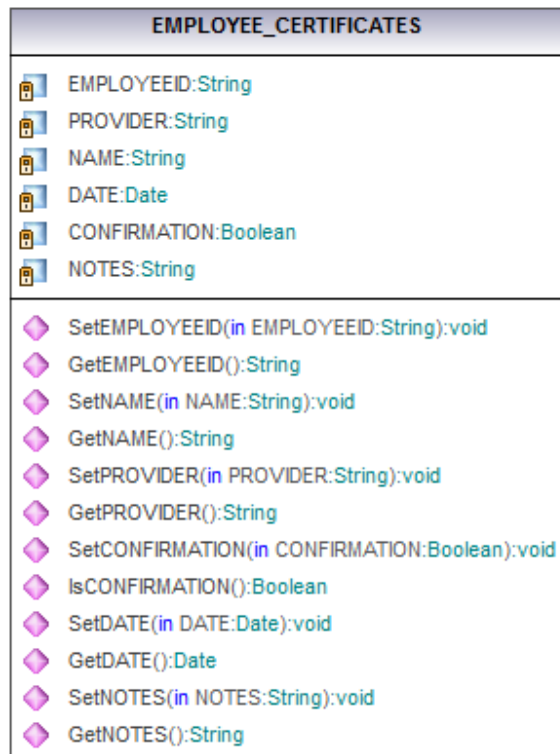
EMPLOYEE_CERTIFICATES

EMPLOYEEID:String
PROVIDER:String
NAME:String
DATE:Date
CONFIRMATION:Boolean
NOTES:String

SetEMPLOYEEID(in EMPLOYEEID:String):void
GetEMPLOYEEID():String
SetNAME(in NAME:String):void
GetNAME():String
SetPROVIDER(in PROVIDER:String):void
GetPROVIDER():String
SetCONFIRMATION(in CONFIRMATION:Boolean):void
IsCONFIRMATION():Boolean
SetDATE(in DATE:Date):void
GetDATE():Date
SetNOTES(in NOTES:String):void
GetNOTES():String